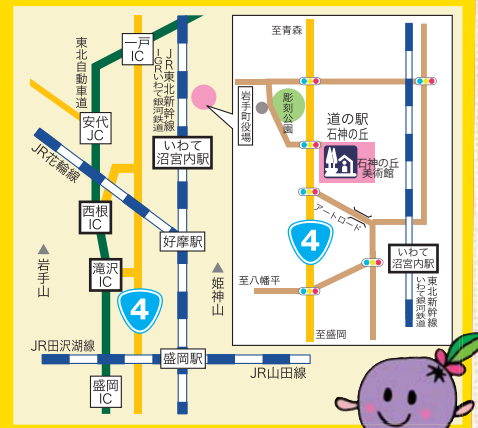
東北自動車道

一戸IC

JR東北新幹線

IGRいわて銀河鉄道

安代JC

JR花輪線

いわて沼宮内駅

西根IC

好摩駅

岩手山

滝沢IC

4

姫神山

JR田沢湖線

盛岡駅

JR山田線

盛岡IC

至青森

岩手町役場

彫刻公園

道の駅 石神の丘

石神の丘美術館

アートロード

4

いわて沼宮内駅

至八幡平

東北新幹線

いわて銀河鉄道

至盛岡